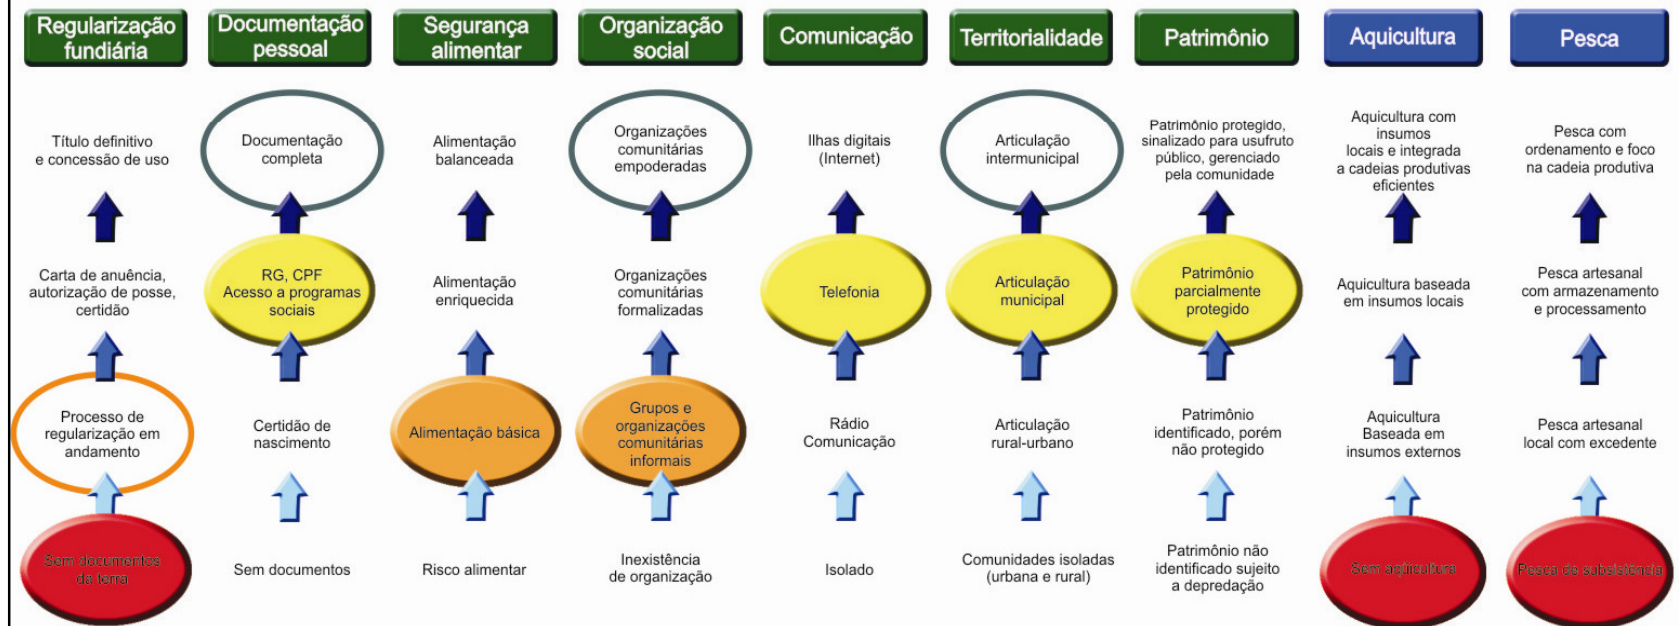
Regularização fundiária

Título definitivo e concessão de uso

Carta de anuência, autorização de posse, certidão

Processo de regularização em andamento

Sem documentos da terra

Documentação pessoal

Documentação completa

RG, CPF Acesso a programas sociais

Certidão de nascimento

Sem documentos

Segurança alimentar

Alimentação balanceada

Alimentação enriquecida

Alimentação básica

Risco alimentar

Organização social

Organizações comunitárias empoderadas

Organizações comunitárias formalizadas

Grupos e organizações comunitárias informais

Inexistência de organização

Comunicação

Ilhas digitais (Internet)

Telefonia

Rádio Comunicação

Isolado

Territorialidade

Articulação intermunicipal

Articulação municipal

Articulação rural-urbano

Comunidades isoladas (urbana e rural)

Patrimônio

Patrimônio protegido, sinalizado para usufruto público, gerenciado pela comunidade

Patrimônio parcialmente protegido

Patrimônio identificado, porém não protegido

Patrimônio não identificado sujeito a depredação

Aquicultura

Aquicultura com insumos locais e integrada a cadeias produtivas eficientes

Aquicultura baseada em insumos locais

Aquicultura Baseada em insumos externos

Sem aquicultura

Pesca

Pesca com ordenamento e foco na cadeia produtiva

Pesca artesanal com armazenamento e processamento

Pesca artesanal local com excedente

Pesca de subsistência